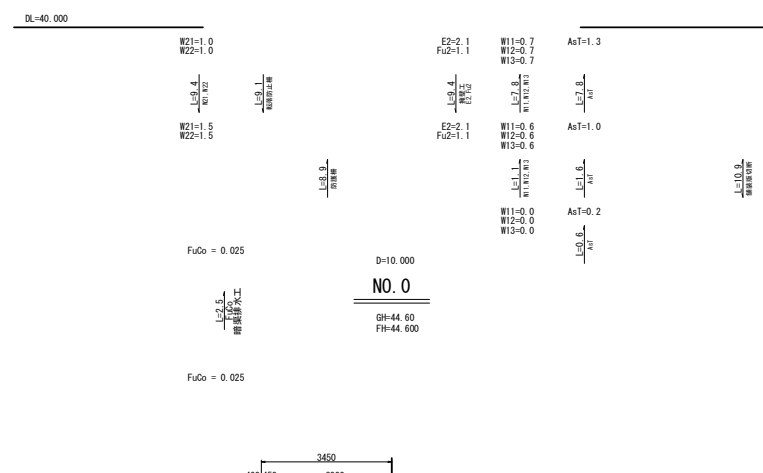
DL=40.000

W21=1.0
W22=1.0

E2=2.1
Fu2=1.1

W11=0.7
W12=0.7
W13=0.7

AsT=1.3

L=9.4
W21.W22

L=9.1
転落防止柵

L=9.4
擁壁工
E2.Fu2

L=7.8
W11.W12.W13

L=7.8
AsT

W21=1.5
W22=1.5

E2=2.1
Fu2=1.1

W11=0.6
W12=0.6
W13=0.6

AsT=1.0

L=8.9
防護柵

L=1.1
W11.W12.W13

L=1.6
AsT

L=10.9
舗装版切断

W11=0.0
W12=0.0
W13=0.0

AsT=0.2

L=0.6
AsT

FuCo = 0.025

D=10.000

NO.0

GH=44.60
FH=44.600

L=2.5
FuCo
暗渠排水工

FuCo = 0.025

3450
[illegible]